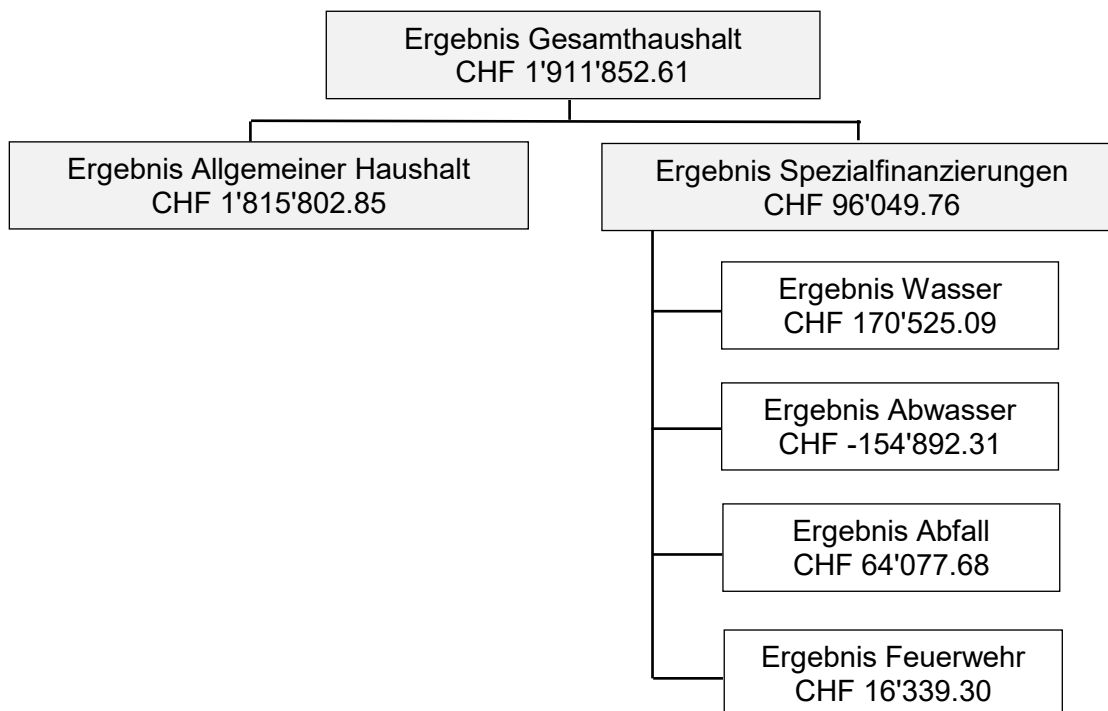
Ergebnis Gesamthaushalt
CHF 1'911'852.61

Ergebnis Allgemeiner Haushalt
CHF 1'815'802.85

Ergebnis Spezialfinanzierungen
CHF 96'049.76

Ergebnis Wasser
CHF 170'525.09

Ergebnis Abwasser
CHF -154'892.31

Ergebnis Abfall
CHF 64'077.68

Ergebnis Feuerwehr
CHF 16'339.30